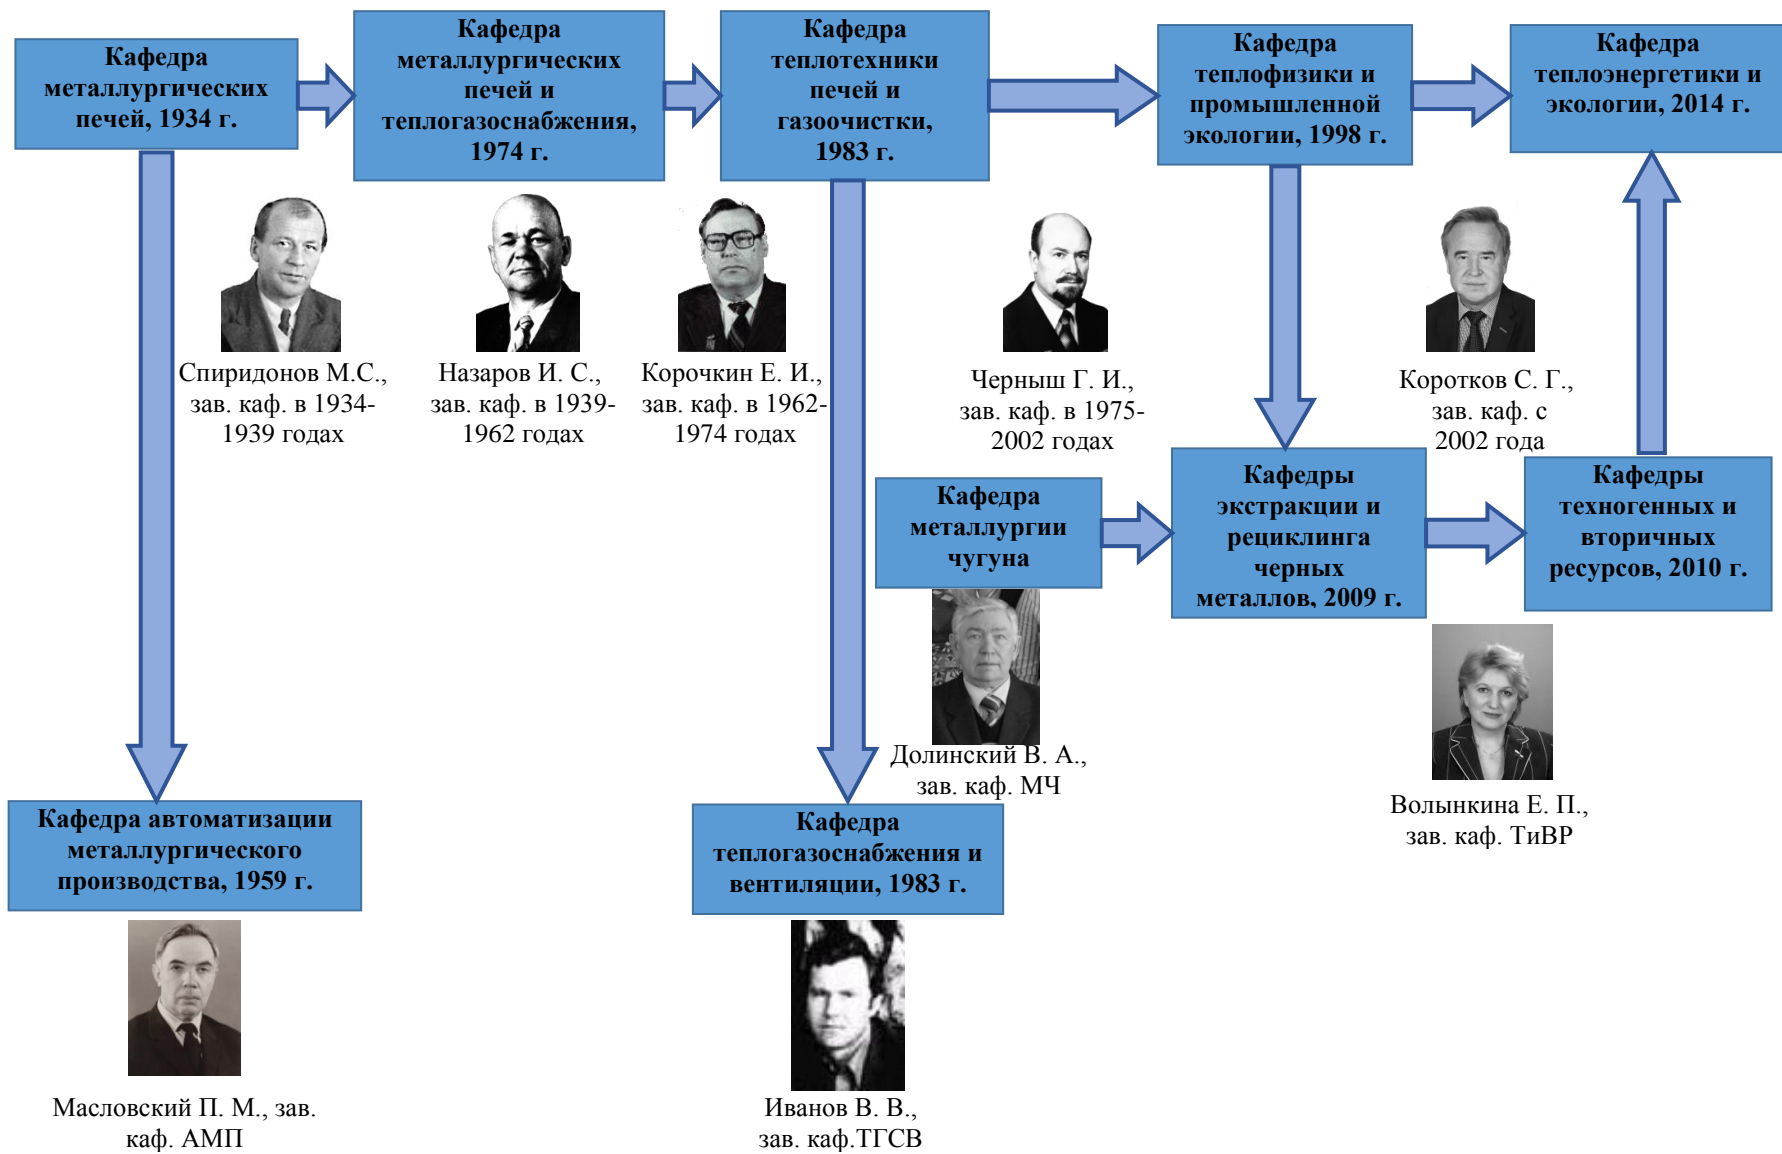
Кафедра металлургических печей, 1934 г.

Кафедра металлургических печей и теплогазоснабжения, 1974 г.

Кафедра теплотехники печей и газоочистки, 1983 г.

Кафедра теплофизики и промышленной экологии, 1998 г.

Кафедра теплоэнергетики и экологии, 2014 г.

Спиридонов М.С., зав. каф. в 1934-1939 годах

Назаров И. С., зав. каф. в 1939-1962 годах

Корочкин Е. И., зав. каф. в 1962-1974 годах

Черныш Г. И., зав. каф. в 1975-2002 годах

Коротков С. Г., зав. каф. с 2002 года

Кафедра металлургии чугуна

Кафедры экстракции и рециклинга черных металлов, 2009 г.

Кафедры техногенных и вторичных ресурсов, 2010 г.

Долинский В. А., зав. каф. МЧ

Волынкина Е. П., зав. каф. ТиВР

Кафедра автоматизации металлургического производства, 1959 г.

Кафедра теплогазоснабжения и вентиляции, 1983 г.

Масловский П. М., зав. каф. АМП

Иванов В. В., зав. каф.ТГСВ